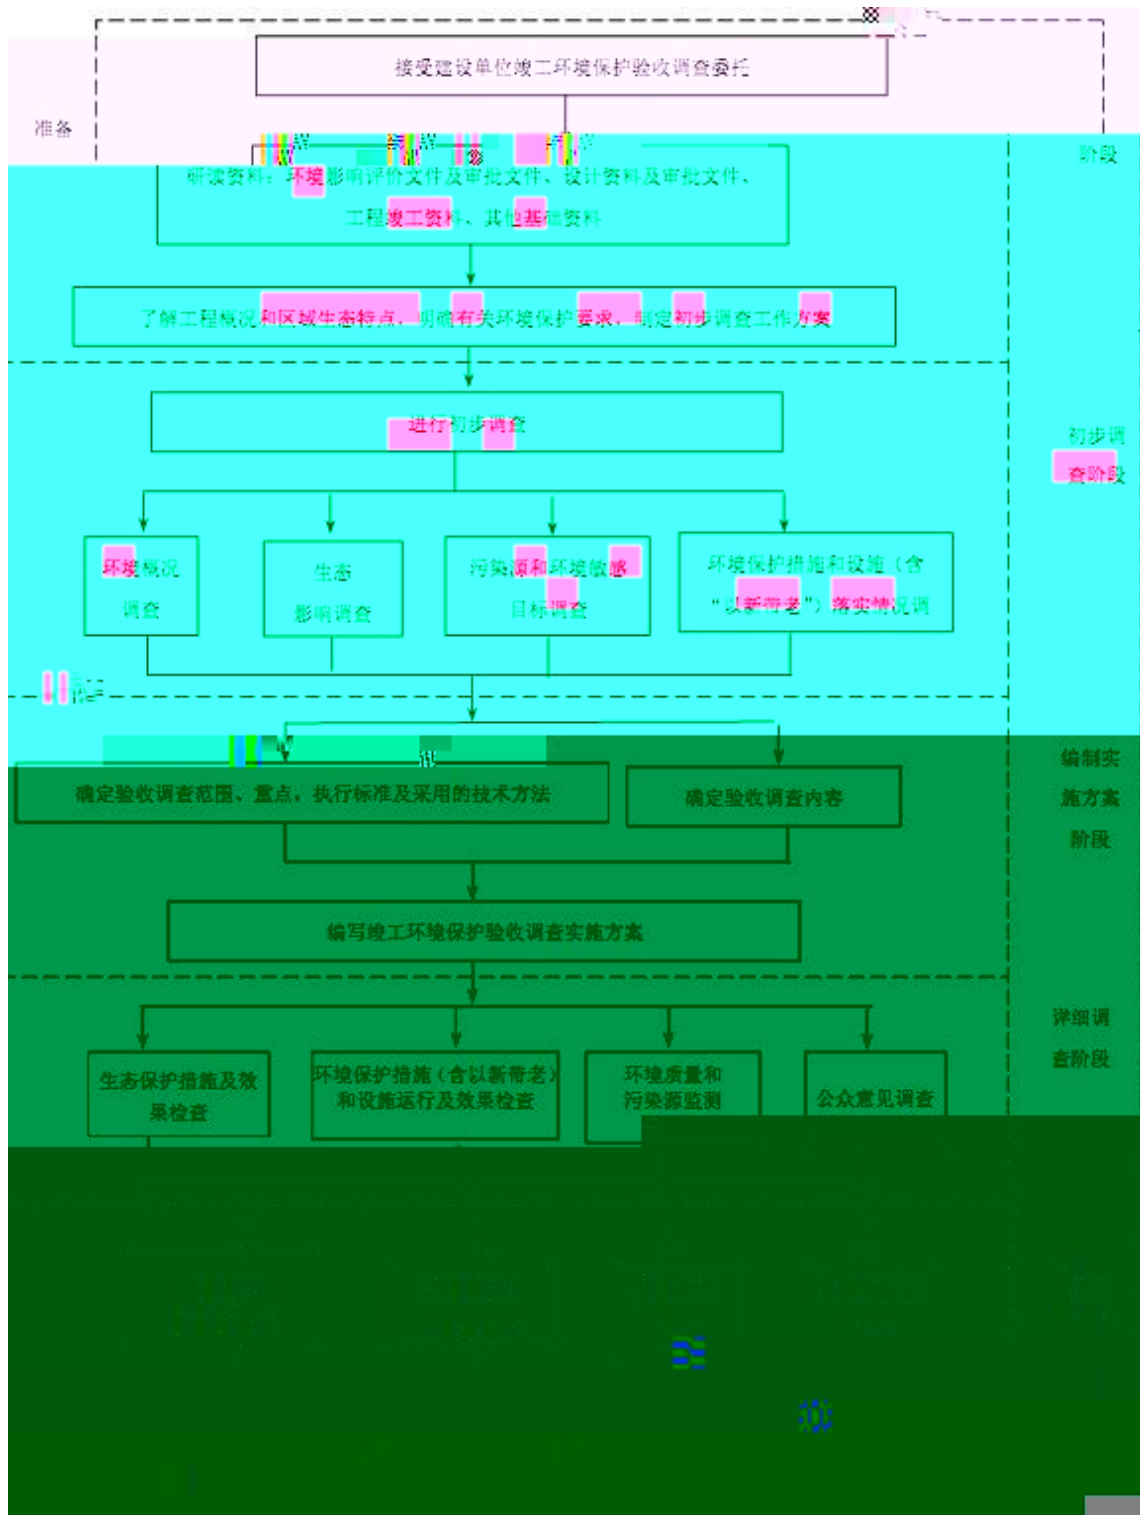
接受建设单位竣工环境保护验收调查委托

准备

阶段

研读资料：环境影响评价文件及审批文件、设计资料及审批文件、工程竣工资料、其他基础资料

了解工程概况和区域生态特点，明确有关环境保护要求，制定初步调查工作方案

进行初步调查

初步调查阶段

环境概况调查

生态影响调查

污染源和环境敏感目标调查

环境保护措施和设施（含"以新带老"）落实情况调

确定验收调查范围、重点，执行标准及采用的技术方法

确定验收调查内容

编制实施方案阶段

编写竣工环境保护验收调查实施方案

详细调查阶段

生态保护措施及效果检查

环境保护措施（含以新带老）和设施运行及效果检查

环境质量和污染源监测

公众意见调查